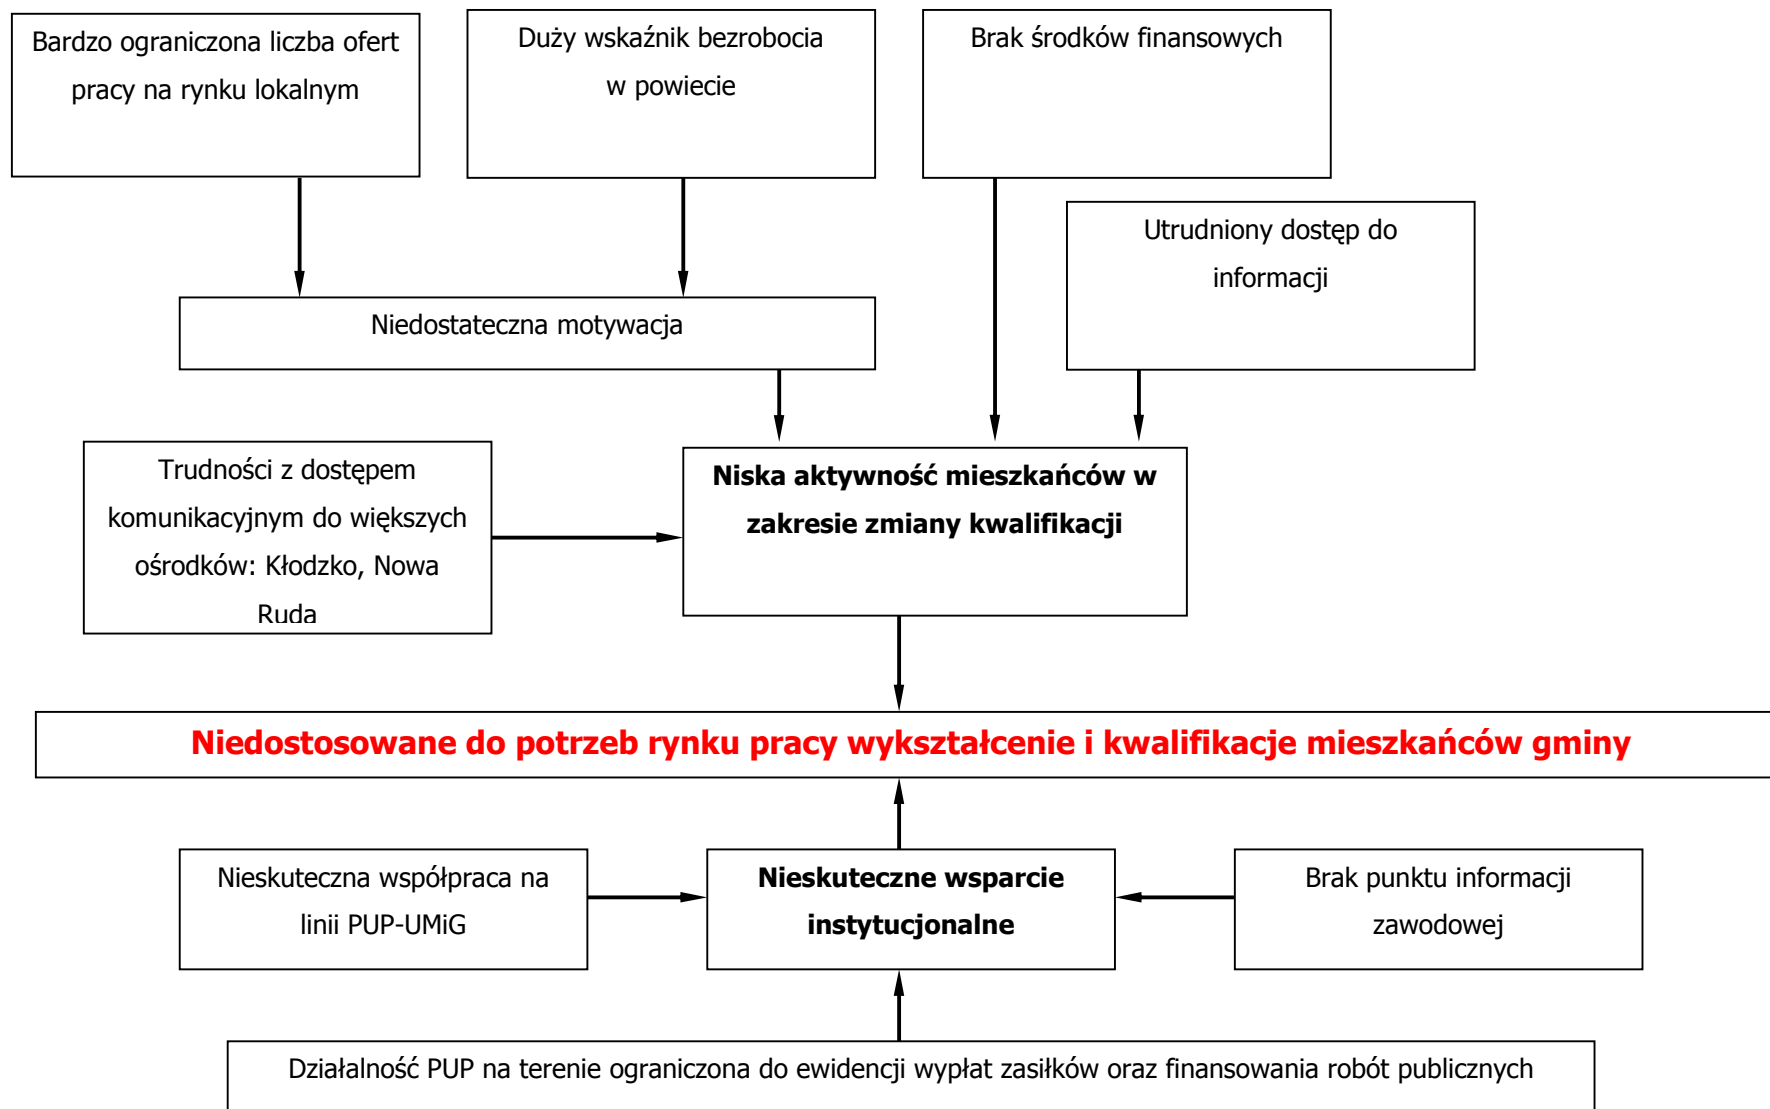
Bardzo ograniczona liczba ofert pracy na rynku lokalnym

Duży wskaźnik bezrobocia w powiecie

Brak środków finansowych

Utrudniony dostęp do informacji

Niedostateczna motywacja

Trudności z dostępem komunikacyjnym do większych ośrodków: Kłodzko, Nowa Ruda

**Niska aktywność mieszkańców w zakresie zmiany kwalifikacji**

**Niedostosowane do potrzeb rynku pracy wykształcenie i kwalifikacje mieszkańców gminy**

Nieskuteczna współpraca na linii PUP-UMiG

**Nieskuteczne wsparcie instytucjonalne**

Brak punktu informacji zawodowej

Działalność PUP na terenie ograniczona do ewidencji wypłat zasiłków oraz finansowania robót publicznych